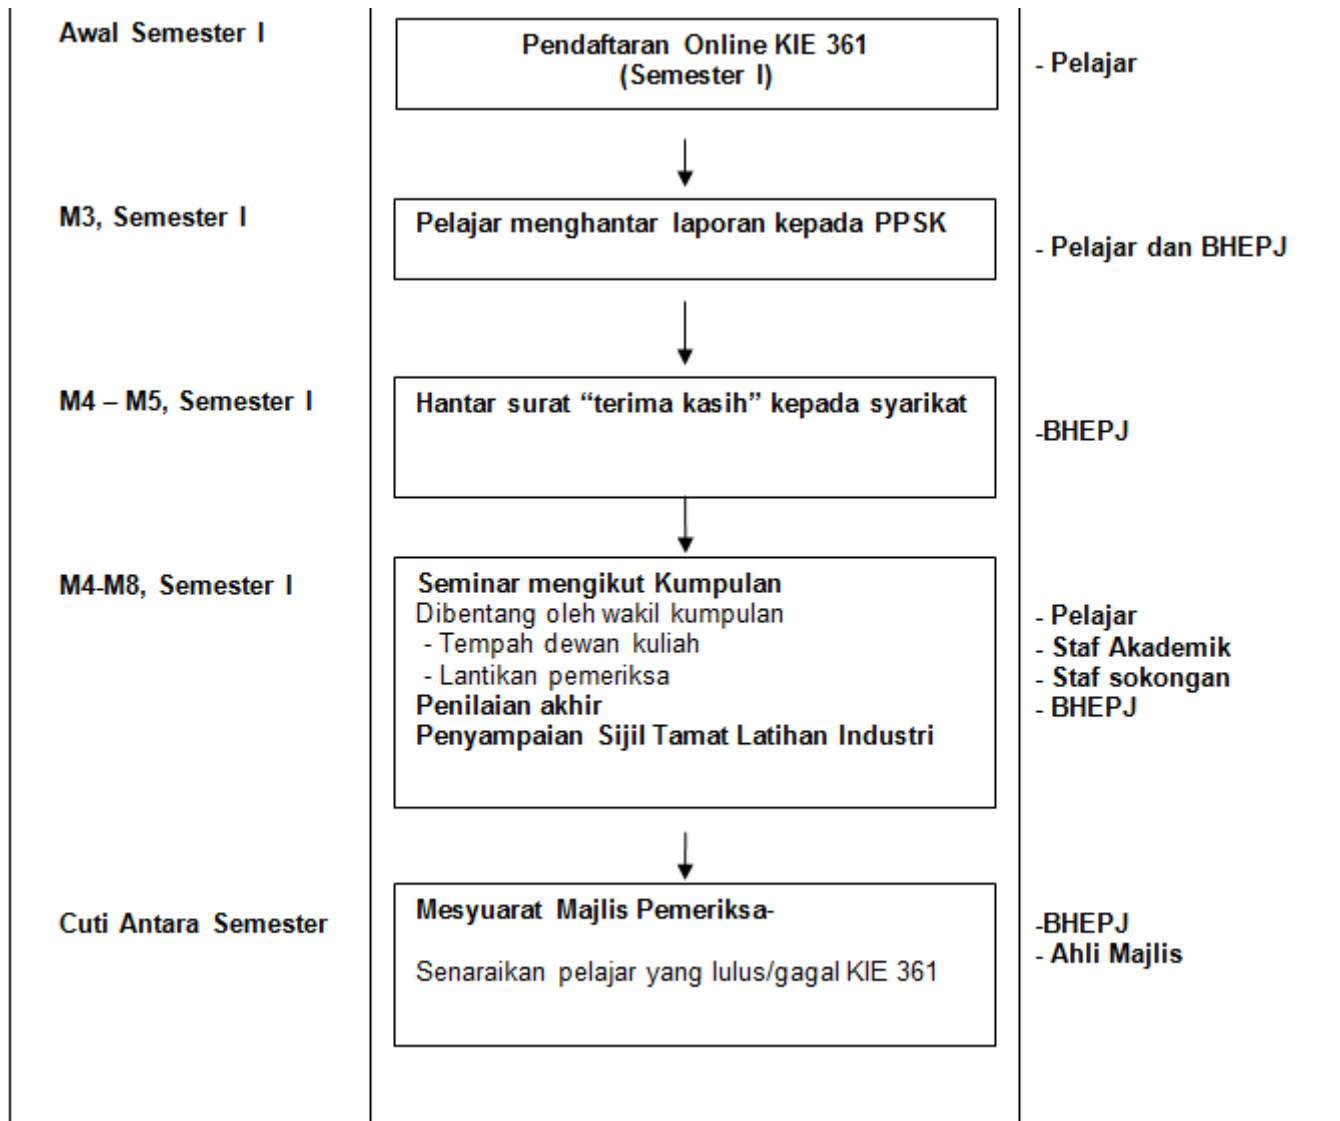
Awal Semester I

Pendaftaran Online KIE 361
(Semester I)

- Pelajar

M3, Semester I

Pelajar menghantar laporan kepada PPSK

- Pelajar dan BHEPJ

M4 – M5, Semester I

Hantar surat “terima kasih” kepada syarikat

-BHEPJ

M4-M8, Semester I

Seminar mengikut Kumpulan
Dibentang oleh wakil kumpulan
- Tempah dewan kuliah
- Lantikan pemeriksa
Penilaian akhir
Penyampaian Sijil Tamat Latihan Industri

- Pelajar
- Staf Akademik
- Staf sokongan
- BHEPJ

Cuti Antara Semester

Mesyuarat Majlis Pemeriksa-

Senaraikan pelajar yang lulus/gagal KIE 361

-BHEPJ
- Ahli Majlis